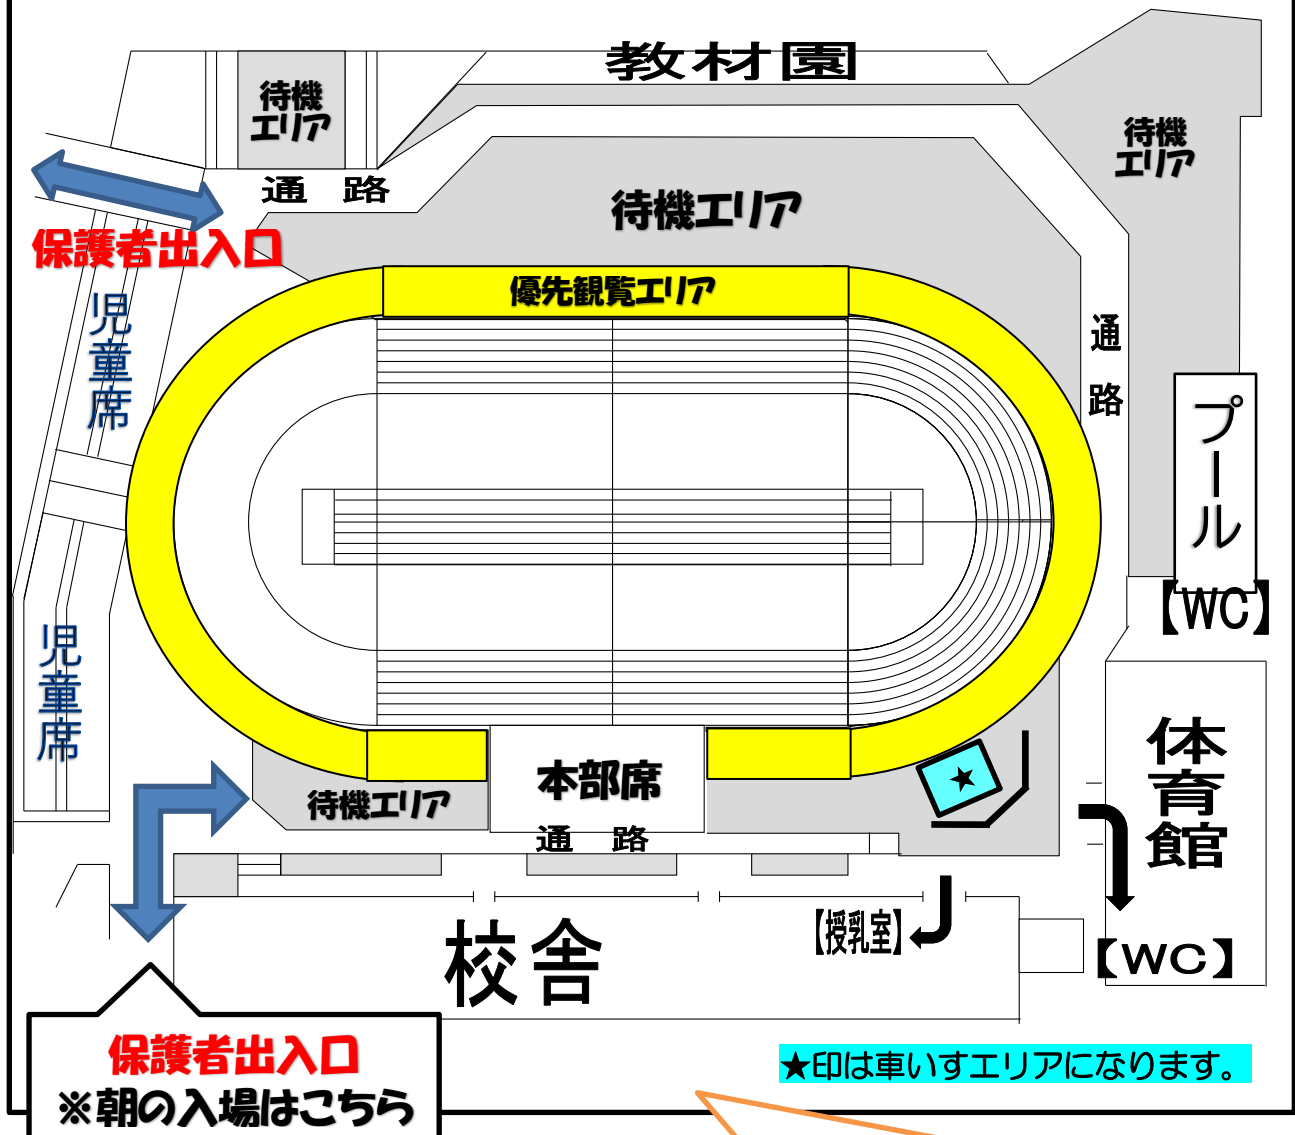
教材園

待機エリア

待機エリア

通　路

待機エリア

保護者出入口

優先観覧エリア

児童席

通路

プール

【WC】

児童席

本部席

待機エリア

通　路

★

体育館

【WC】

【授乳室】

校舎

保護者出入口
※朝の入場はこちら

★印は車いすエリアになります。